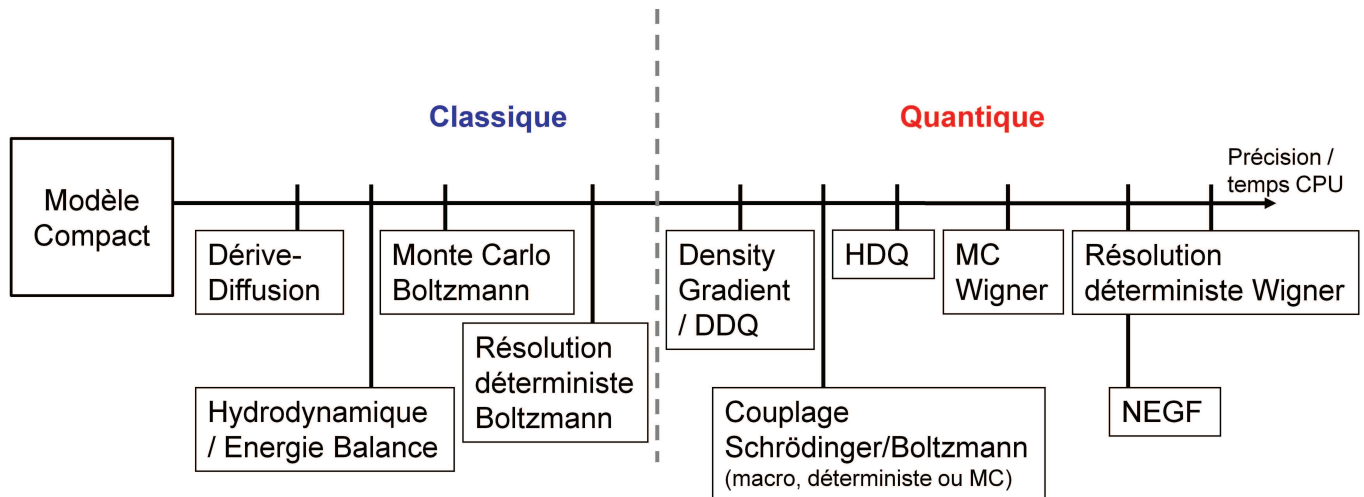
Classique

Quantique

Précision / temps CPU

Modèle Compact

Dérive-Diffusion

Monte Carlo Boltzmann

Hydrodynamique / Energie Balance

Résolution déterministe Boltzmann

Density Gradient / DDQ

HDQ

MC Wigner

Résolution déterministe Wigner

Couplage Schrödinger/Boltzmann (macro, déterministe ou MC)

NEGF